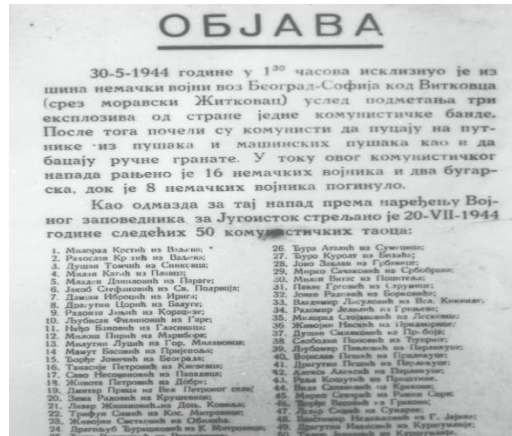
ОБЈАВА

30-5-1944 године у $1^{30}$ часова исклизнуо је из шина немачки војни воз Београд-Софија код Витковца (срез моравски Житковац) услед подметања три експлозива од стране једне комунистичке банде. После тога почели су комунисти да пуцају на путнике из пушака и машинских пушака као и да бацају ручне гранате. У току овог комунистичког напада рањено је 16 немачких војника и два бугарска, док је 8 немачких војника погинуло.

Као одмазда за тај напад према наређењу Војног заповедника за Југоисток стрељано је 20-VII-1944 године следећих 50 комунистичких талаца:

1. Милорад Костић из Ваљева;
2. Радослав Костић из Ваљева;
3. Душан Томић из Спиксина;
4. Милан Кулић из Палиша;
5. Милан Дамњановић из Параће;
6. Јаков Стефановић из Св. Подриња;
7. Дамјан Ибровић из Ириге;
8. Драгутин Ђорић из Бајуге;
9. Радомир Јањић из Крушевца;
10. Љубисав Филиповић из Гаје;
11. Нећо Бјеловић из Гласинаца;
12. Милош Перић из Марибора;
13. Милутин Лушић из Гор. Милановца;
14. Мамут Басовић из Пријепоља;
15. Ђорђе Јовановић из Београда;
16. Танасије Петровић из Кисевоса;
17. Само Несимовић из Папацаца;
18. Живота Петровић из Добре;
19. Димитар Прица из Вел. Петровог села;
20. Зима Радовић из Крушевца;
21. Лекар Живановић из Доњ. Ковиља;
22. Трифун Симић из Кос. Митровице;
23. Живојин Светозаревић из Обреновца;
24. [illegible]
26. Ђура Атанић из Суводоља;
27. Ђуро Куролт из Бећаја;
28. Јово Зовлан из Грбовице;
29. Мирко Сименовић из Србобрана;
30. Милан Вечић из Пашељеве;
31. Павле Грозић из Стружине;
32. Јован Радевић из Корешнице;
33. Владимир Лазаревић из Вел. Кикинде;
34. Радомир Јевђић из Грињева;
35. Милорад Стојадиновић из Лесковца;
36. Живојин Пејчић из Прилепнице;
37. Душан Симоновић из Пр. Бара;
38. Светозар Петровић из Турија;
39. Љубомир Пешић из Пираћарије;
40. Војислав Петков из Градишта;
41. Драгутин Неделић из Печењеваца;
42. Алекса Алексић из Прилепнице;
43. Раша Копунтић из Приштине;
44. Вида Симоновић из Крушева;
45. Мирко Скакић из Рашке Сопа;
46. Ђорђе Рашић из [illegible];
47. Лазар Сокић из Сунаца;
48. Живојин Ђорђевић из Гр. Јарине;
49. Драгутин Ивановић из Куршумлије;
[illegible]